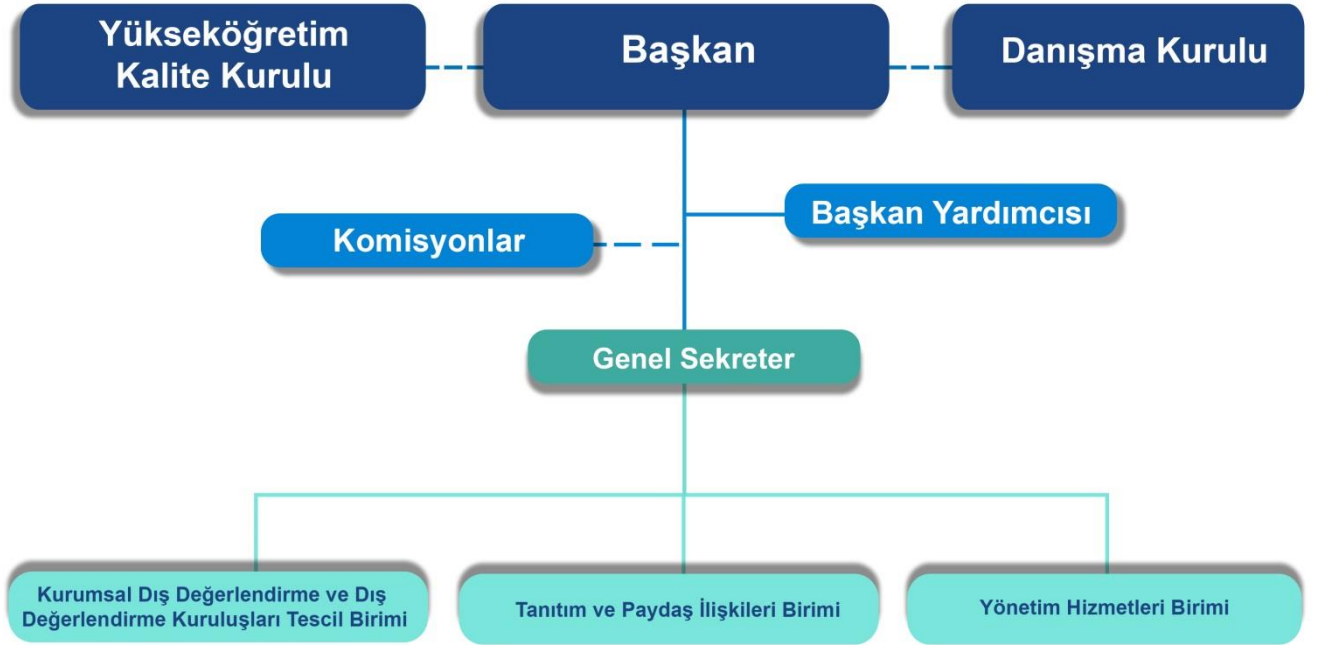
Yükseköğretim Kalite Kurulu

Başkan

Danışma Kurulu

Başkan Yardımcısı

Komisyonlar

Genel Sekreter

Kurumsal Dış Değerlendirme ve Dış Değerlendirme Kuruluşları Tescil Birimi

Tanıtım ve Paydaş İlişkileri Birimi

Yönetim Hizmetleri Birimi